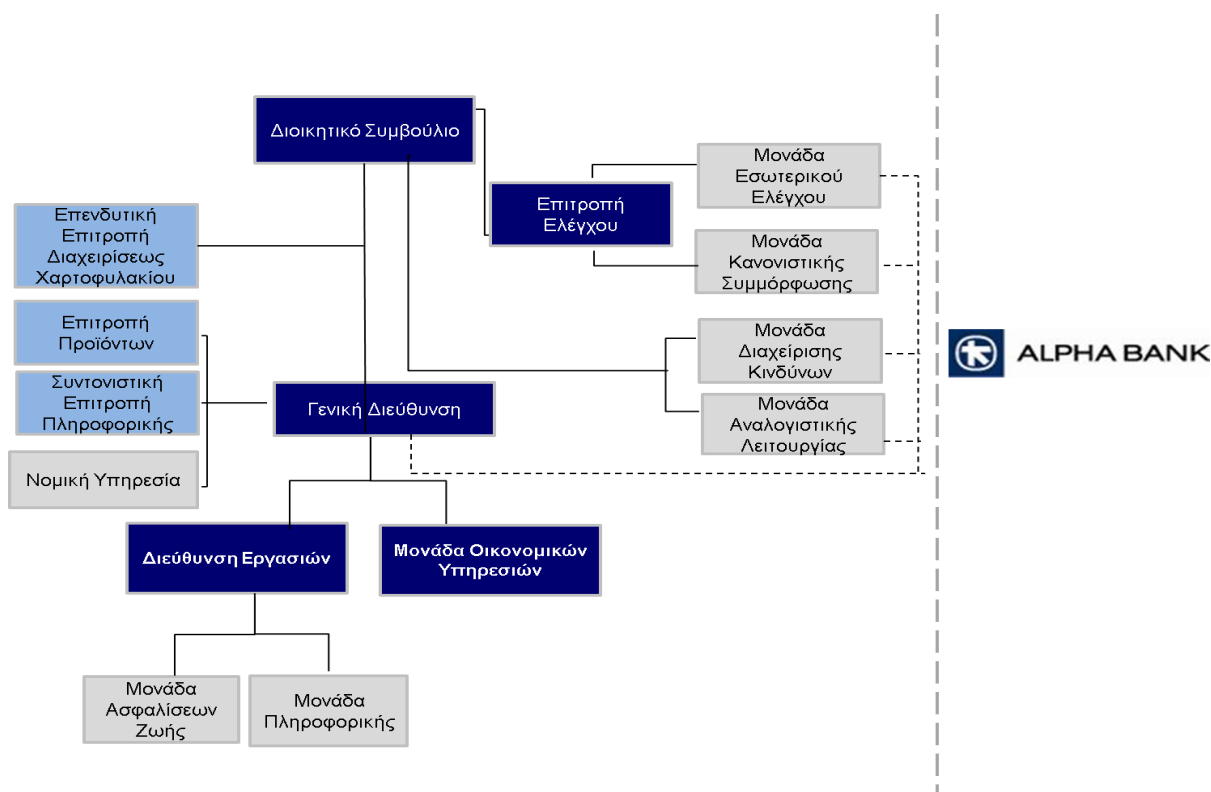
Διοικητικό Συμβούλιο

Επιτροπή Ελέγχου

Μονάδα Εσωτερικού Ελέγχου

Μονάδα Κανονιστικής Συμμόρφωσης

Επενδυτική Επιτροπή Διαχειρίσεως Χαρτοφυλακίου

Επιτροπή Προϊόντων

Συντονιστική Επιτροπή Πληροφορικής

Νομική Υπηρεσία

Γενική Διεύθυνση

Μονάδα Διαχείρισης Κινδύνων

Μονάδα Αναλογιστικής Λειτουργίας

ALPHA BANK

Διεύθυνση Εργασιών

Μονάδα Οικονομικών Υπηρεσιών

Μονάδα Ασφαλίσεων Ζωής

Μονάδα Πληροφορικής